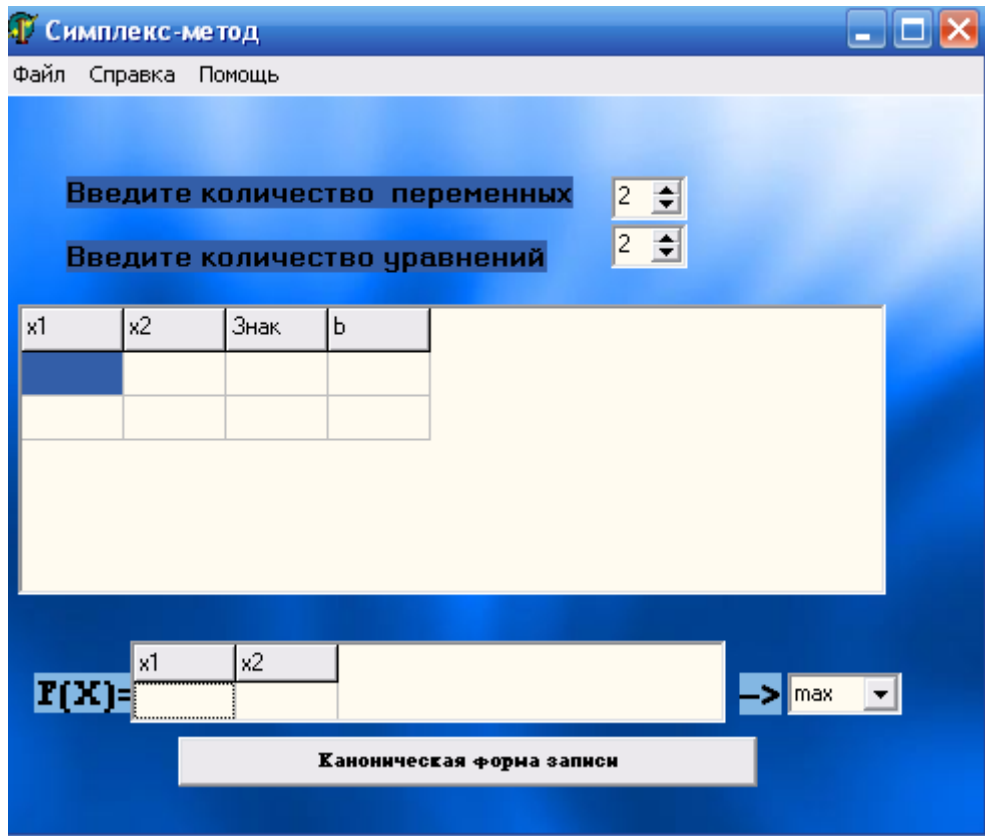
Симплекс-метод

Файл Справка Помощь

Введите количество переменных 2

Введите количество уравнений 2

| x1 | x2 | Знак | b |
|---|---|---|---|
| | | | |
| | | | |

F(X)=

| x1 | x2 |
|---|---|
| | |

-> max

Каноническая форма записи